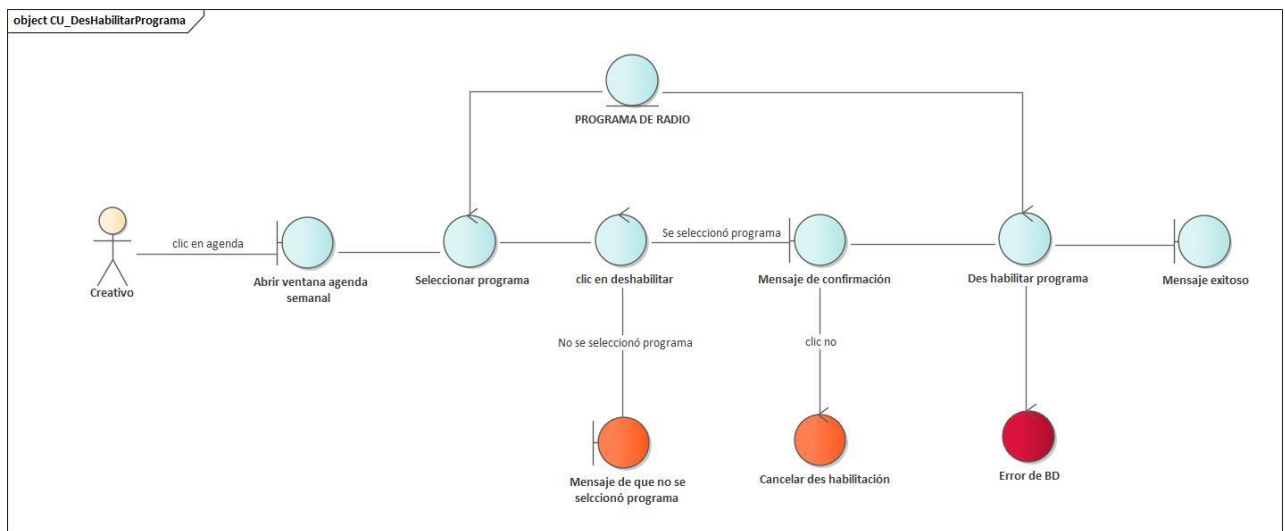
object CU_DesHabilitarPrograma

PROGRAMA DE RADIO

clic en agenda

Creativo

Abrir ventana agenda semanal

Seleccionar programa

clic en deshabilitar

Se seleccionó programa

Mensaje de confirmación

Des habilitar programa

Mensaje exitoso

No se seleccionó programa

clic no

Mensaje de que no se selccionó programa

Cancelar des habilitación

Error de BD